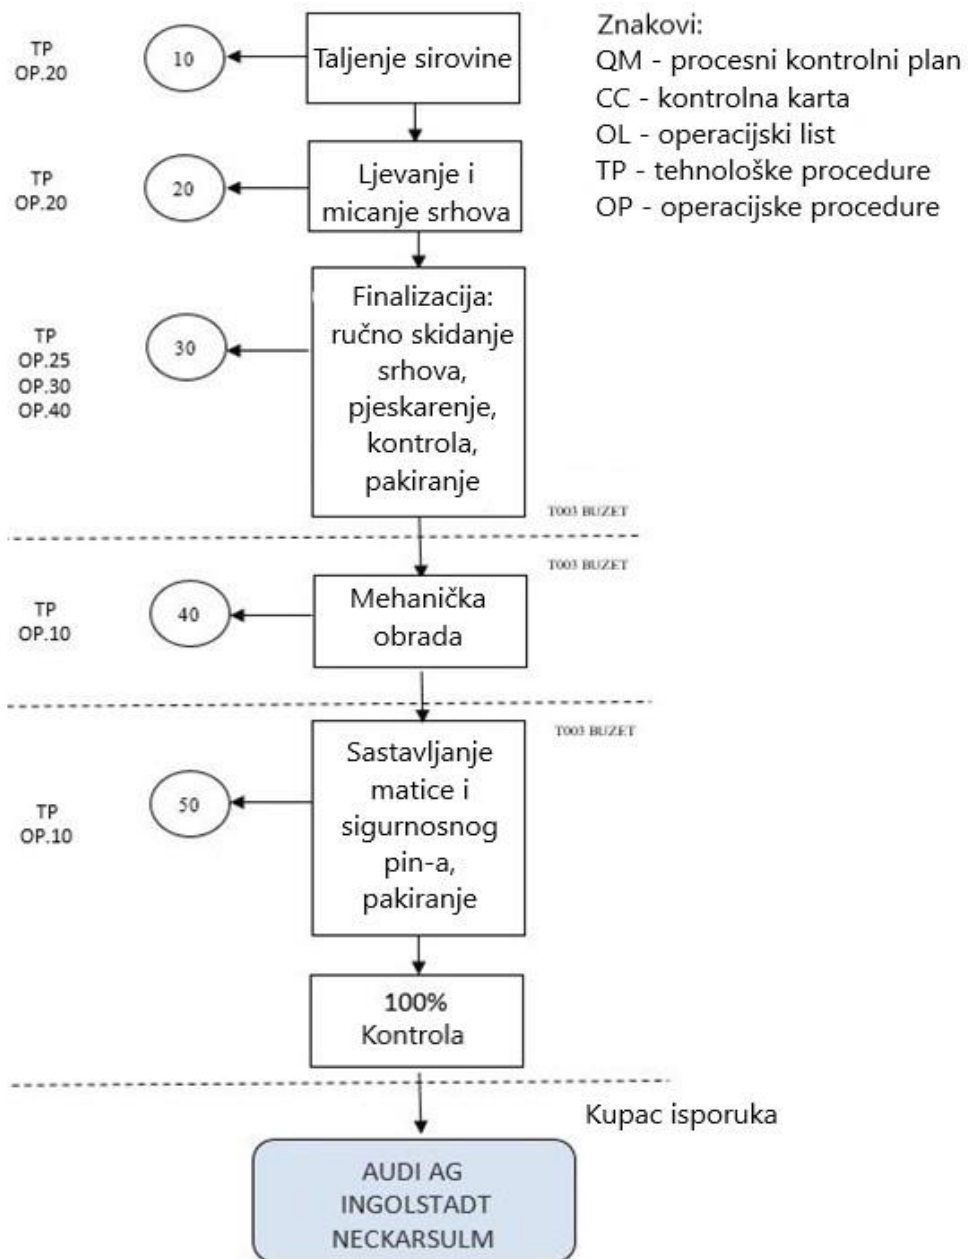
TP
OP.20

10

Taljenje sirovine

Znakovi:
QM - procesni kontrolni plan
CC - kontrolna karta
OL - operacijski list
TP - tehnološke procedure
OP - operacijske procedure

TP
OP.20

20

Ljevanje i micanje srhova

TP
OP.25
OP.30
OP.40

30

Finalizacija: ručno skidanje srhova, pjeskarenje, kontrola, pakiranje

T003 BUZET

T003 BUZET

TP
OP.10

40

Mehanička obrada

T003 BUZET

TP
OP.10

50

Sastavljanje matice i sigurnosnog pin-a, pakiranje

100%
Kontrola

Kupac isporuka

AUDI AG
INGOLSTADT
NECKARSULM